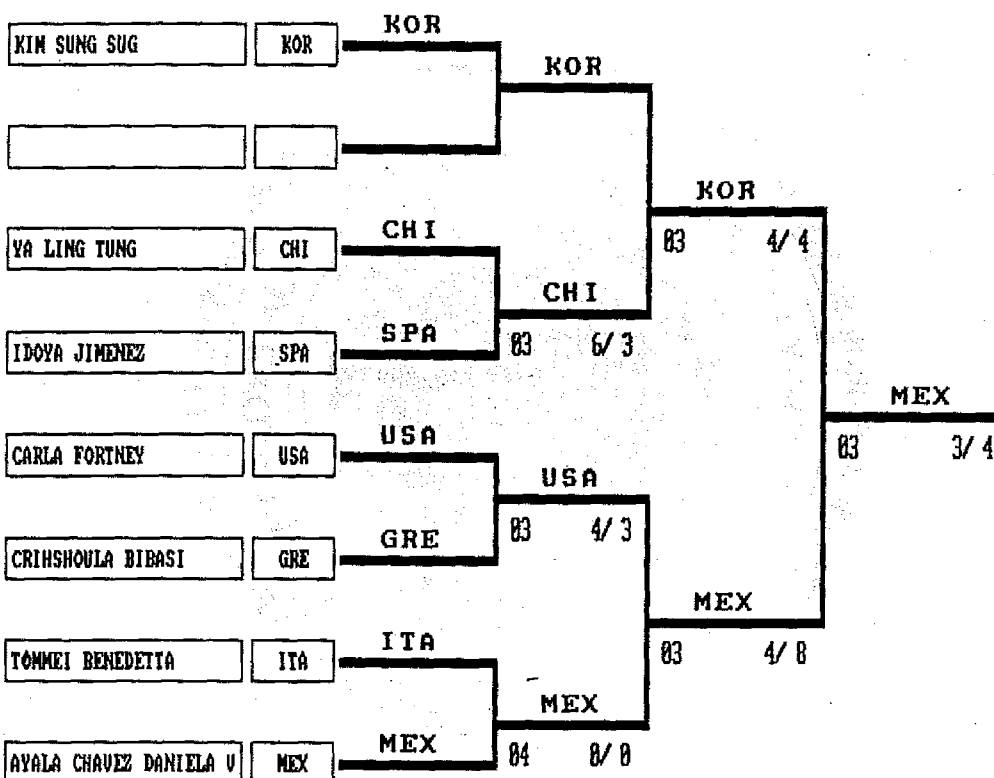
KIM SUNG SUG
KOR
KOR
KOR

YA LING TUNG
CHI
CHI
KOR
03 4/4
CHI
IDOYA JIMENEZ
SPA
SPA
03 6/3
MEX
03 3/4
CARLA FORTNEY
USA
USA
USA
CRIHSHOULA BIBASI
GRE
GRE
03 4/3
MEX
03 4/8
TOMMEI BENEDETTA
ITA
ITA
MEX
AVALA CHAVEZ DANIELA V
MEX
MEX
04 8/0